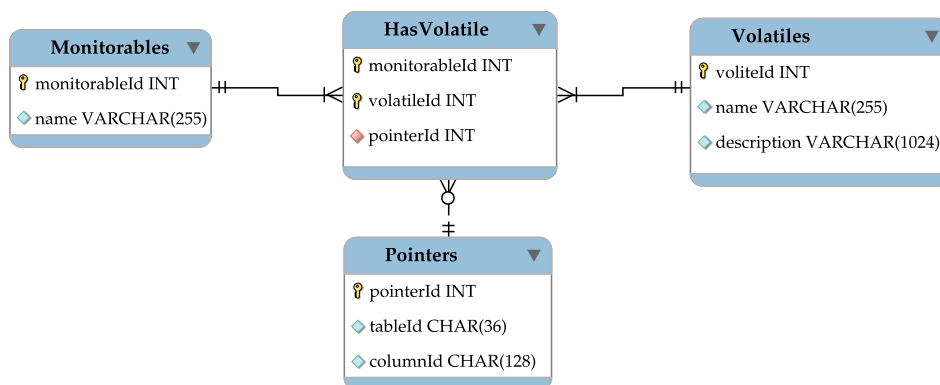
Monitorables

monitorableId INT

name VARCHAR(255)

HasVolatile

monitorableId INT

volatileId INT

pointerId INT

Volatiles

voliteId INT

name VARCHAR(255)

description VARCHAR(1024)

Pointers

pointerId INT

tableId CHAR(36)

columnId CHAR(128)